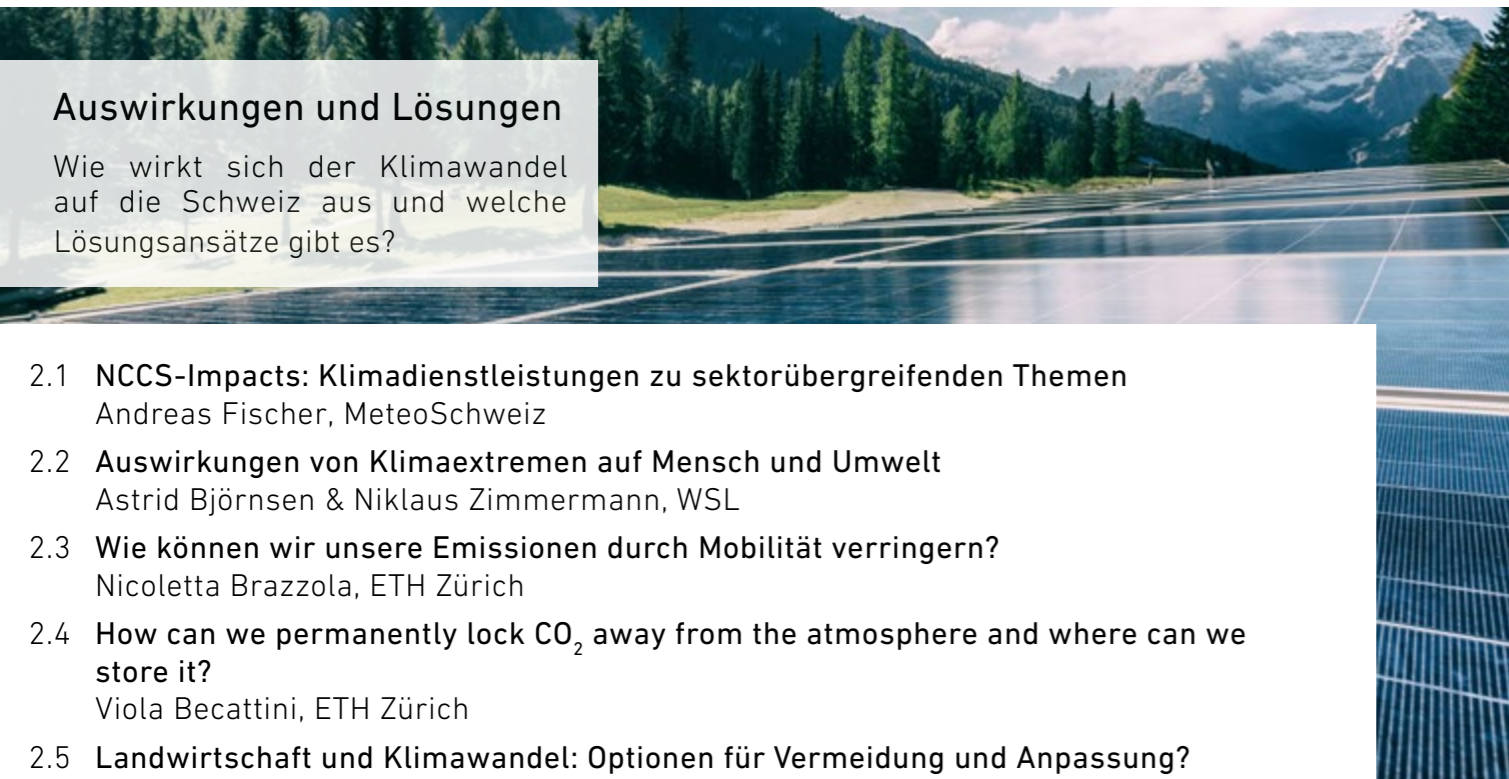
Auswirkungen und Lösungen

Wie wirkt sich der Klimawandel auf die Schweiz aus und welche Lösungsansätze gibt es?

2.1 NCCS-Impacts: Klimadienstleistungen zu sektorübergreifenden Themen
Andreas Fischer, MeteoSchweiz

2.2 Auswirkungen von Klimaextremen auf Mensch und Umwelt
Astrid Björnsen & Niklaus Zimmermann, WSL

2.3 Wie können wir unsere Emissionen durch Mobilität verringern?
Nicoletta Brazzola, ETH Zürich

2.4 How can we permanently lock $CO_2$ away from the atmosphere and where can we store it?
Viola Becattini, ETH Zürich

2.5 Landwirtschaft und Klimawandel: Optionen für Vermeidung und Anpassung?